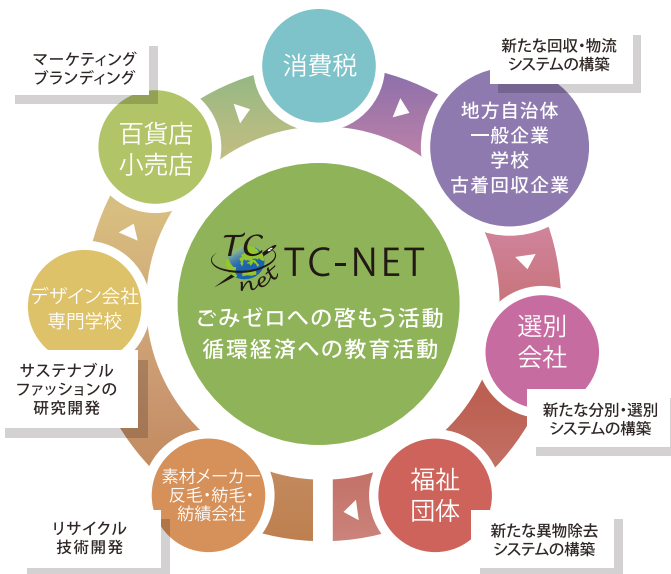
消費税

新たな回収・物流
システムの構築

地方自治体
一般企業
学校
古着回収企業

選別
会社

新たな分別・選別
システムの構築

福祉
団体

新たな異物除去
システムの構築

素材メーカー
反毛・紡毛・
紡績会社

リサイクル
技術開発

デザイン会社
専門学校

サステナブル
ファッションの
研究開発

百貨店
小売店

マーケティング
ブランディング

TC net
TC-NET
ごみゼロへの啓もう活動
循環経済への教育活動